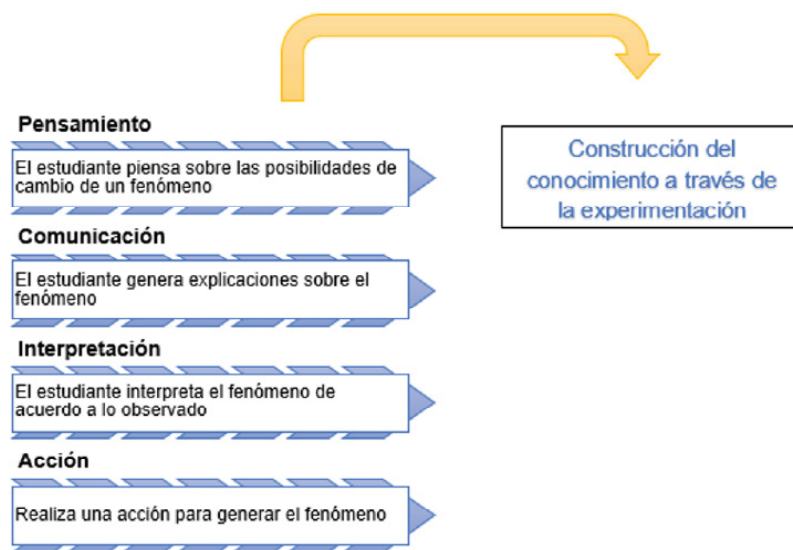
Pensamiento

El estudiante piensa sobre las posibilidades de cambio de un fenómeno

Comunicación

El estudiante genera explicaciones sobre el fenómeno

Interpretación

El estudiante interpreta el fenómeno de acuerdo a lo observado

Acción

Realiza una acción para generar el fenómeno

Construcción del conocimiento a través de la experimentación